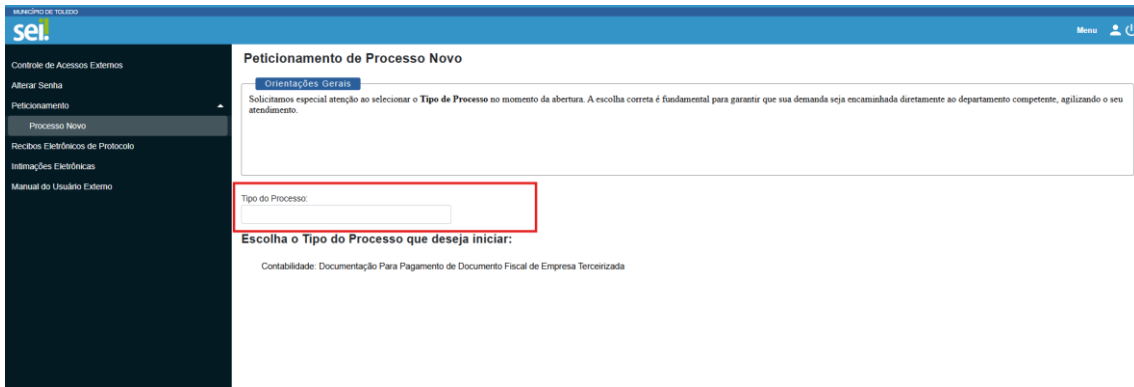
MUNICÍPIO DE TOLEDO

sei!

Menu

Controle de Acessos Externos

Alterar Senha

Peticionamento

Processo Novo

Recibos Eletrônicos de Protocolo

Intimações Eletrônicas

Manual do Usuário Externo

Peticionamento de Processo Novo

Orientações Gerais

Solicitamos especial atenção ao selecionar o **Tipo de Processo** no momento da abertura. A escolha correta é fundamental para garantir que sua demanda seja encaminhada diretamente ao departamento competente, agilizando o seu atendimento.

Tipo do Processo:

Escolha o Tipo do Processo que deseja iniciar:

Contabilidade: Documentação Para Pagamento de Documento Fiscal de Empresa Terceirizada